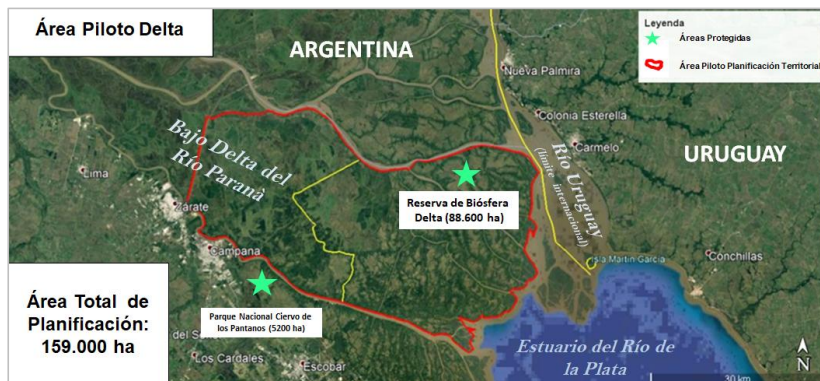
Área Piloto Delta

ARGENTINA

Leyenda
Áreas Protegidas
Área Piloto Planificación Territorial

Nueva Palmira
Colonia Estrella
Carmelo

URUGUAY

Bajo Delta del Río Paraná

Lima
Zarate
Campana

Reserva de Biósfera Delta (88.600 ha)

Río Uruguay (límite internacional)

Isla Martín García
Conchillas

Área Total de Planificación: 159.000 ha

Parque Nacional Ciervo de los Pantanos (5200 ha)

Los Cardales
Escobar

Estuario del Río de la Plata

30 km
N